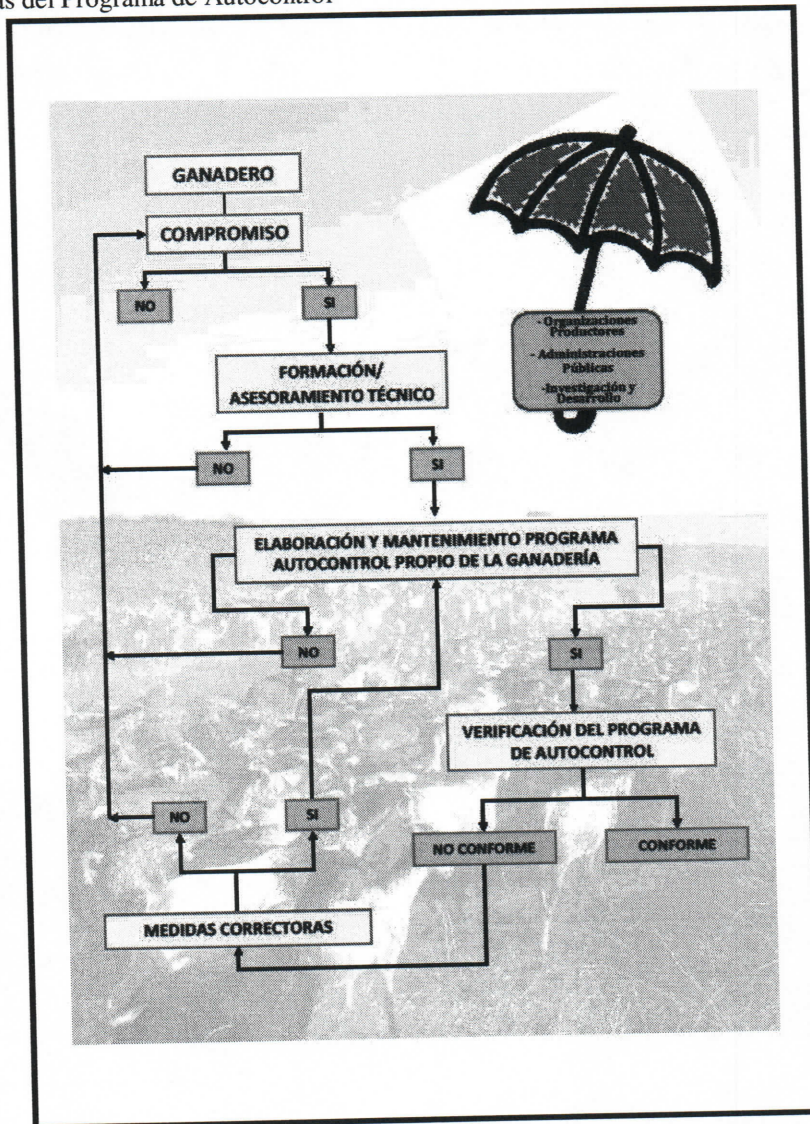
as del Programa de Autocontrol

GANADERO

COMPROMISO

NO

SI

- Organizaciones Productores

- Administraciones Públicas

-Investigación y Desarrollo

FORMACIÓN/ ASESORAMIENTO TÉCNICO

NO

SI

ELABORACIÓN Y MANTENIMIENTO PROGRAMA AUTOCONTROL PROPIO DE LA GANADERÍA

NO

SI

VERIFICACIÓN DEL PROGRAMA DE AUTOCONTROL

NO

SI

NO CONFORME

CONFORME

MEDIDAS CORRECTORAS